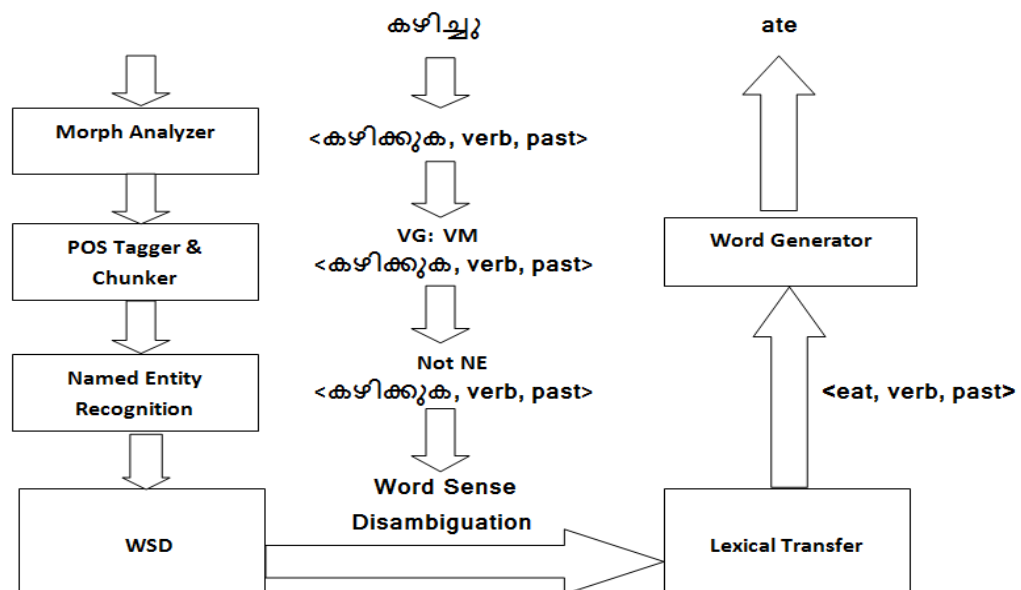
കഴിച്ചു

ate

Morph Analyzer

<കഴിക്കുക, verb, past>

POS Tagger & Chunker

VG: VM
<കഴിക്കുക, verb, past>

Word Generator

Named Entity Recognition

Not NE
<കഴിക്കുക, verb, past>

<eat, verb, past>

Word Sense Disambiguation

WSD

Lexical Transfer